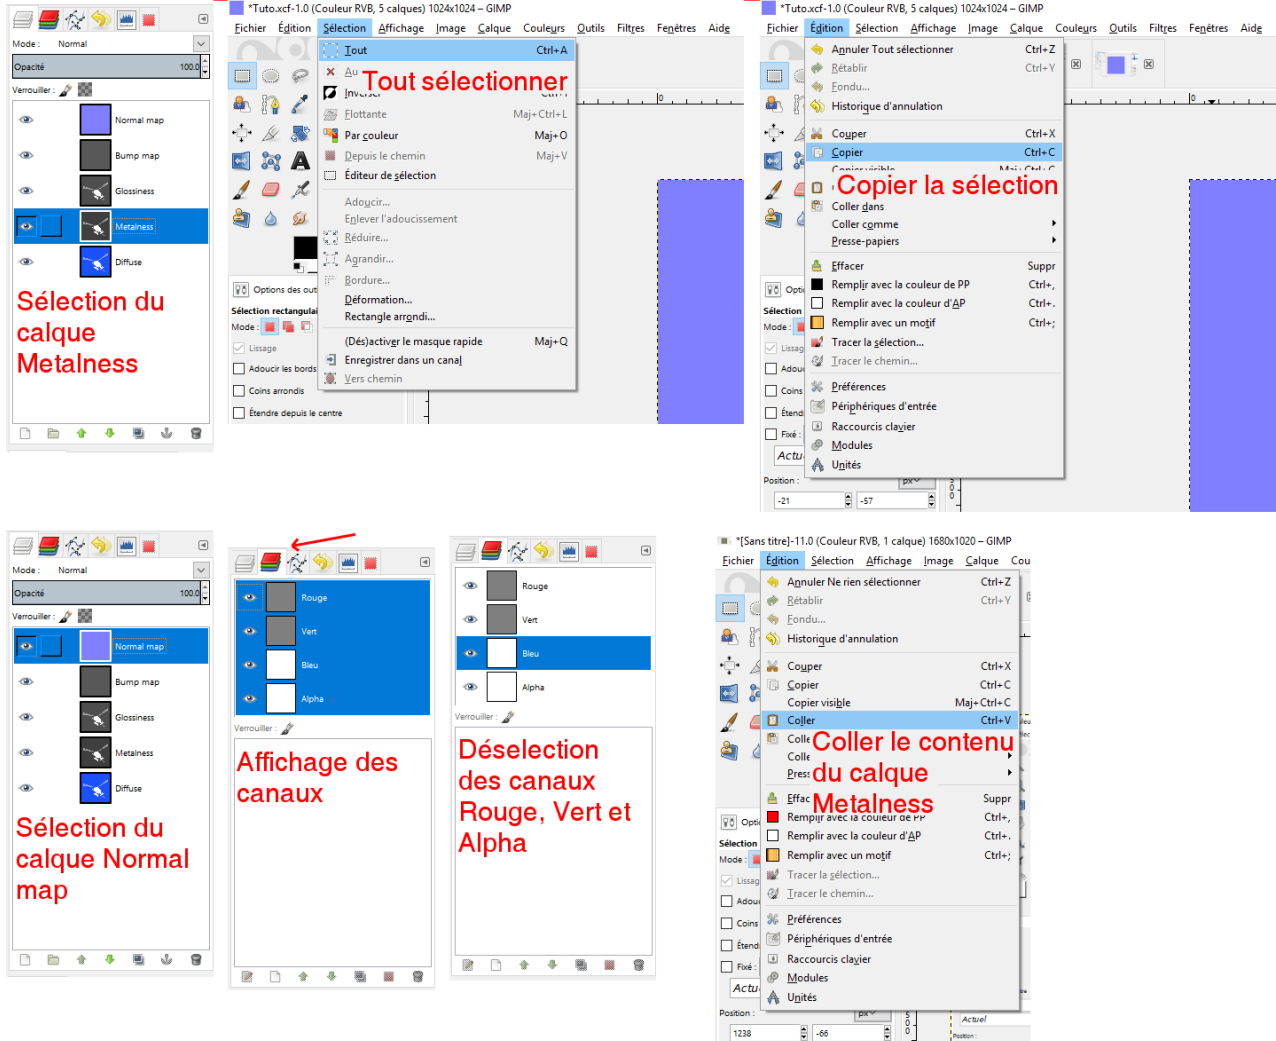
Mode : Normal
Opacité 100,0
Verrouiller :
Normal map
Bump map
Glossiness
Metalness
Diffuse
Sélection du calque Metalness

*Tuto.xcf-1.0 (Couleur RVB, 5 calques) 1024x1024 – GIMP
Fichier Édition Sélection Affichage Image Calque Couleurs Outils Filtres Fenêtres Aide
Tout Ctrl+A
Au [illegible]
Tout sélectionner
Inverser
Flottante Maj+Ctrl+L
Par couleur Maj+O
Depuis le chemin Maj+V
Éditeur de sélection
Adoucir...
Enlever l'adoucissement
Réduire...
Agrandir...
Bordure...
Déformation...
Rectangle arrondi...
(Dés)activer le masque rapide Maj+Q
Enregistrer dans un canal
Vers chemin
Options des out
Sélection rectangulai
Mode :
Lissage
Adoucir les bords
Coins arrondis
Étendre depuis le centre

*Tuto.xcf-1.0 (Couleur RVB, 5 calques) 1024x1024 – GIMP
Fichier Édition Sélection Affichage Image Calque Couleurs Outils Filtres Fenêtres Aide
Annuler Tout sélectionner Ctrl+Z
Rétablir Ctrl+Y
Fondu...
Historique d'annulation
Couper Ctrl+X
Copier Ctrl+C
Copier la sélection
Coller dans
Coller comme
Presse-papiers
Effacer Suppr
Remplir avec la couleur de PP Ctrl+,
Remplir avec la couleur d'AP Ctrl+.
Remplir avec un motif Ctrl+;
Tracer la sélection...
Tracer le chemin...
Préférences
Périphériques d'entrée
Raccourcis clavier
Modules
Unités
Position :
-21
-57

Mode : Normal
Opacité 100,0
Verrouiller :
Normal map
Bump map
Glossiness
Metalness
Diffuse
Sélection du calque Normal map

Rouge
Vert
Bleu
Alpha
Verrouiller :
Affichage des canaux

Rouge
Vert
Bleu
Alpha
Verrouiller :
Déselection des canaux Rouge, Vert et Alpha

*[Sans titre]-11.0 (Couleur RVB, 1 calque) 1680x1020 – GIMP
Fichier Édition Sélection Affichage Image Calque Cou
Annuler Ne rien sélectionner Ctrl+Z
Rétablir Ctrl+Y
Fondu...
Historique d'annulation
Couper Ctrl+X
Copier Ctrl+C
Copier visible Maj+Ctrl+C
Coller Ctrl+V
Coller le contenu du calque Metalness
Effac Suppr
Remplir avec la couleur de PP Ctrl+,
Remplir avec la couleur d'AP Ctrl+.
Remplir avec un motif Ctrl+;
Tracer la sélection...
Tracer le chemin...
Préférences
Périphériques d'entrée
Raccourcis clavier
Modules
Unités
Position :
1238
-66
Actuel